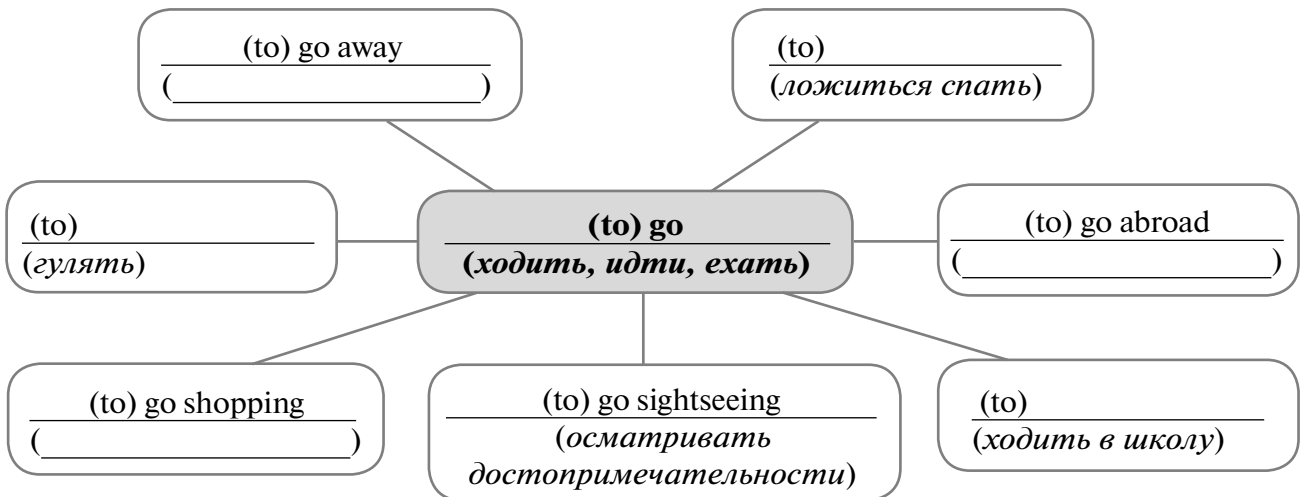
(to) go away
(\_\_\_\_\_\_\_\_\_\_\_\_\_\_\_\_)

(to) \_\_\_\_\_\_\_\_\_\_\_\_
(*ложиться спать*)

(to) \_\_\_\_\_\_\_\_\_\_\_\_
(*гулять*)

**(to) go**
**(*ходить, идти, ехать*)**

(to) go abroad
(\_\_\_\_\_\_\_\_\_\_\_\_\_\_\_\_)

(to) go shopping
(\_\_\_\_\_\_\_\_\_\_\_\_\_\_\_\_)

(to) go sightseeing
(*осматривать достопримечательности*)

(to) \_\_\_\_\_\_\_\_\_\_\_\_
(*ходить в школу*)